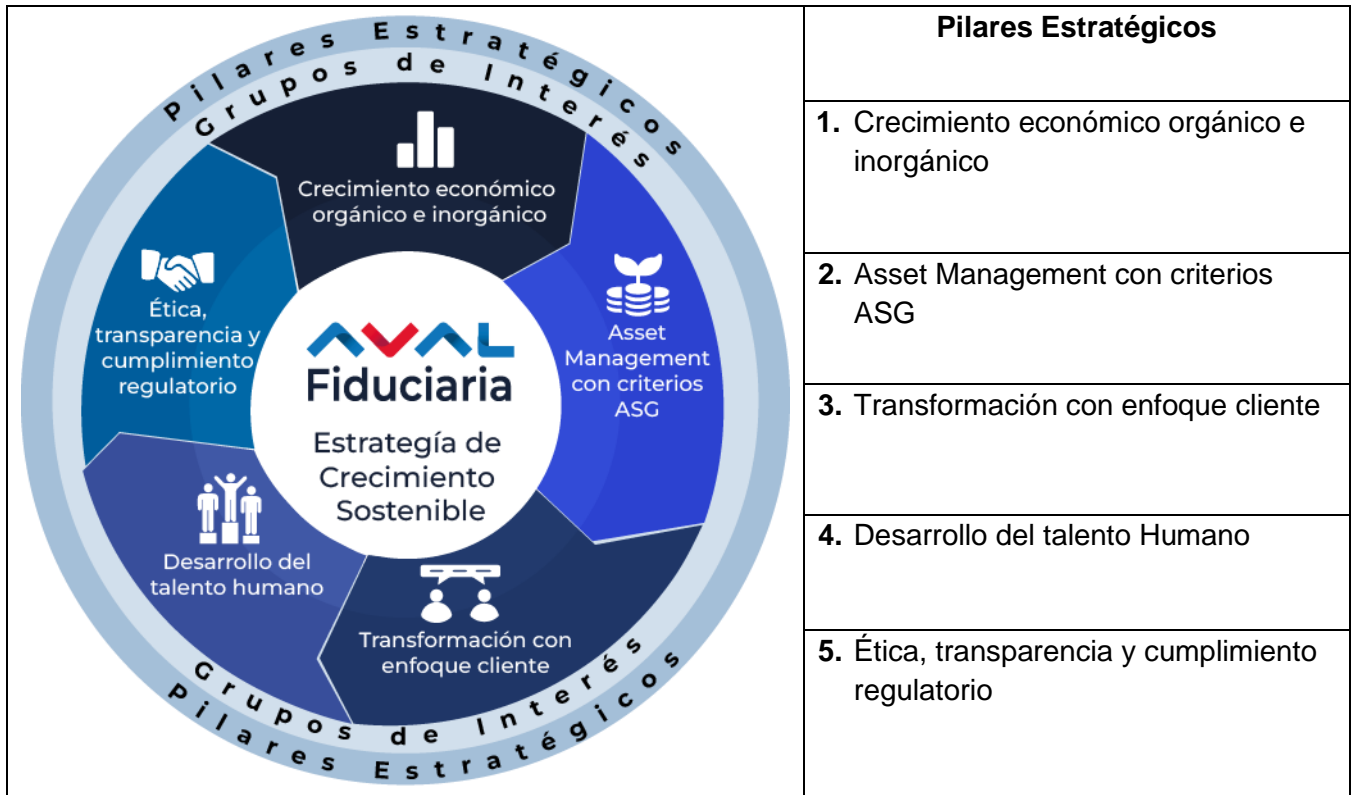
Pilares Estratégicos
Grupos de Interés

Crecimiento económico orgánico e inorgánico

Asset Management con criterios ASG

Transformación con enfoque cliente

Desarrollo del talento humano

Ética, transparencia y cumplimiento regulatorio

AVAL
Fiduciaria
Estrategía de Crecimiento Sostenible

Grupos de Interés
Pilares Estratégicos

| Pilares Estratégicos |
|---|
| **1.** Crecimiento económico orgánico e inorgánico |
| **2.** Asset Management con criterios ASG |
| **3.** Transformación con enfoque cliente |
| **4.** Desarrollo del talento Humano |
| **5.** Ética, transparencia y cumplimiento regulatorio |